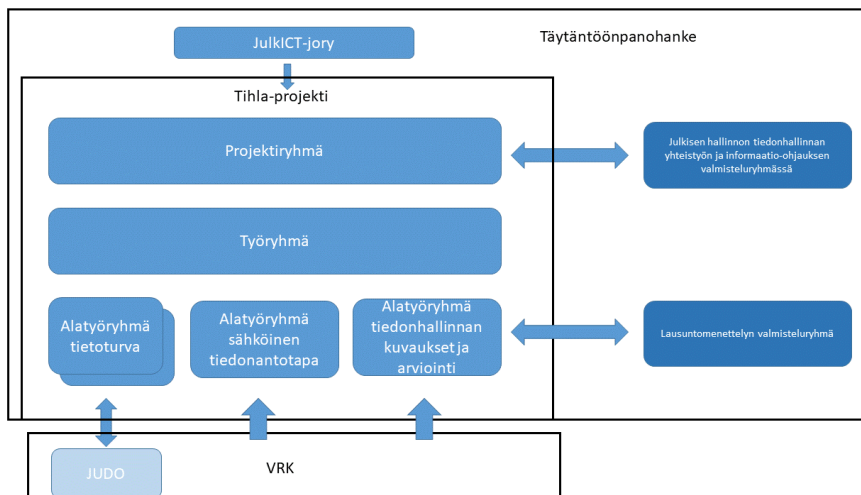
JulkICT-jory

Täytäntöönpanohanke

Tihla-projekti

Projektiryhmä

Julkisen hallinnon tiedonhallinnan yhteistyön ja informaatio-ohjauksen valmisteluryhmässä

Työryhmä

Alatyöryhmä tietoturva

Alatyöryhmä sähköinen tiedonantotapa

Alatyöryhmä tiedonhallinnan kuvaukset ja arviointi

Lausuntomenettelyn valmisteluryhmä

JUDO

VRK